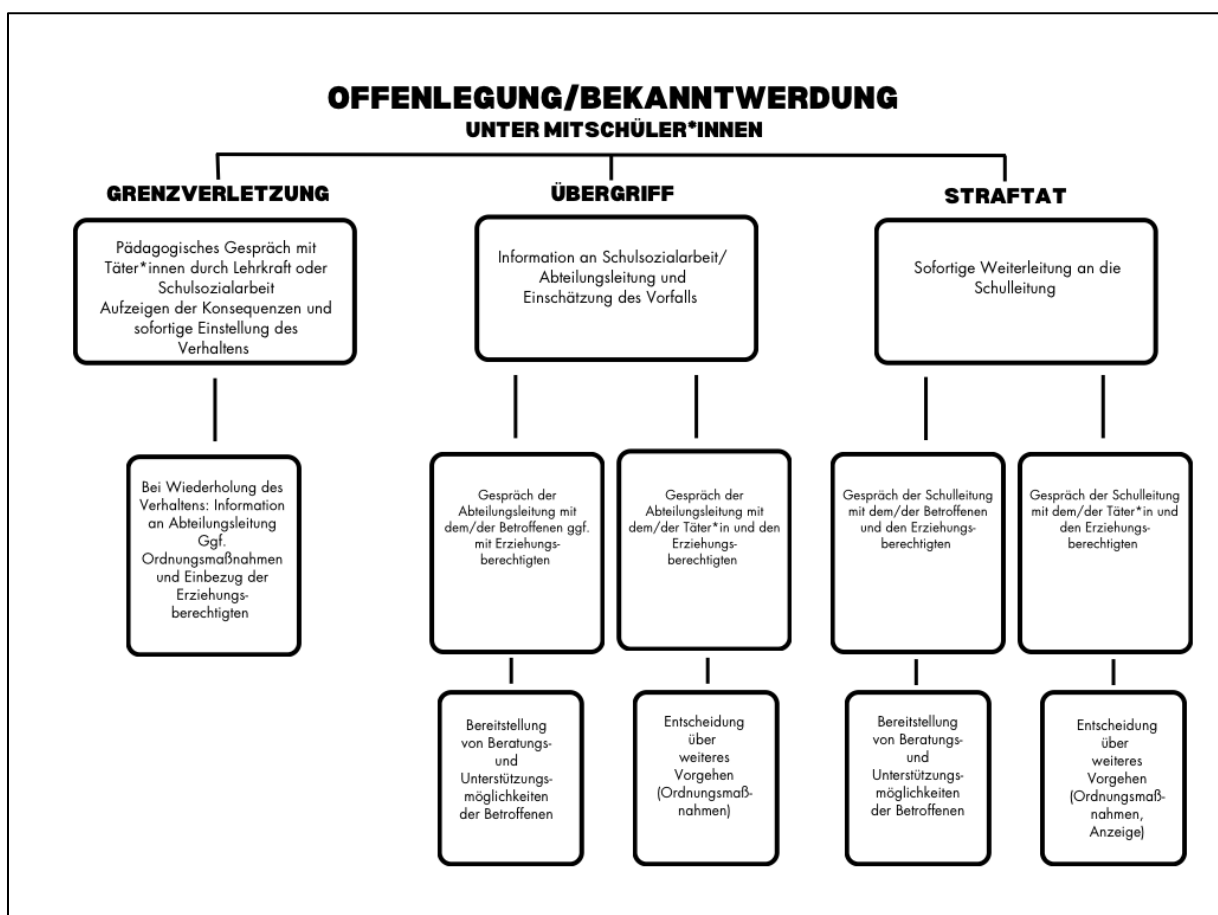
OFFENLEGUNG/BEKANNTWERDUNG
UNTER MITSCHÜLER*INNEN

GRENZVERLETZUNG

Pädagogisches Gespräch mit Täter*innen durch Lehrkraft oder Schulsozialarbeit
Aufzeigen der Konsequenzen und sofortige Einstellung des Verhaltens

Bei Wiederholung des Verhaltens: Information an Abteilungsleitung
Ggf. Ordnungsmaßnahmen und Einbezug der Erziehungsberechtigten

ÜBERGRIFF

Information an Schulsozialarbeit/ Abteilungsleitung und Einschätzung des Vorfalls

Gespräch der Abteilungsleitung mit dem/der Betroffenen ggf. mit Erziehungsberechtigten

Bereitstellung von Beratungs- und Unterstützungsmöglichkeiten der Betroffenen

Gespräch der Abteilungsleitung mit dem/der Täter*in und den Erziehungsberechtigten

Entscheidung über weiteres Vorgehen (Ordnungsmaßnahmen)

STRAFTAT

Sofortige Weiterleitung an die Schulleitung

Gespräch der Schulleitung mit dem/der Betroffenen und den Erziehungsberechtigten

Bereitstellung von Beratungs- und Unterstützungsmöglichkeiten der Betroffenen

Gespräch der Schulleitung mit dem/der Täter*in und den Erziehungsberechtigten

Entscheidung über weiteres Vorgehen (Ordnungsmaßnahmen, Anzeige)